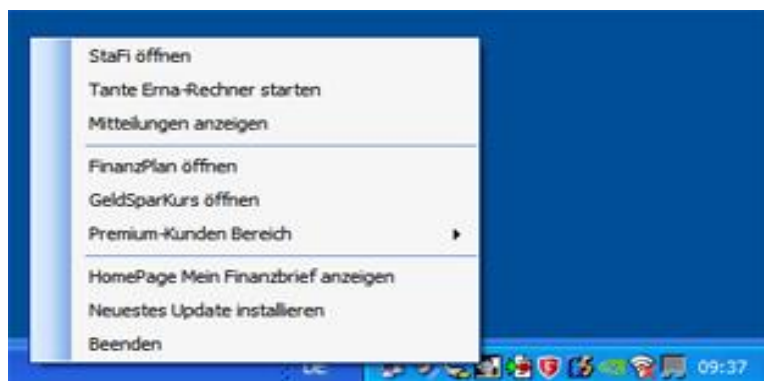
StaFi öffnen
Tante Erna-Rechner starten
Mitteilungen anzeigen

FinanzPlan öffnen
GeldSparKurs öffnen
Premium-Kunden Bereich

HomePage Mein Finanzbrief anzeigen
Neuestes Update installieren
Beenden

DE

09:37